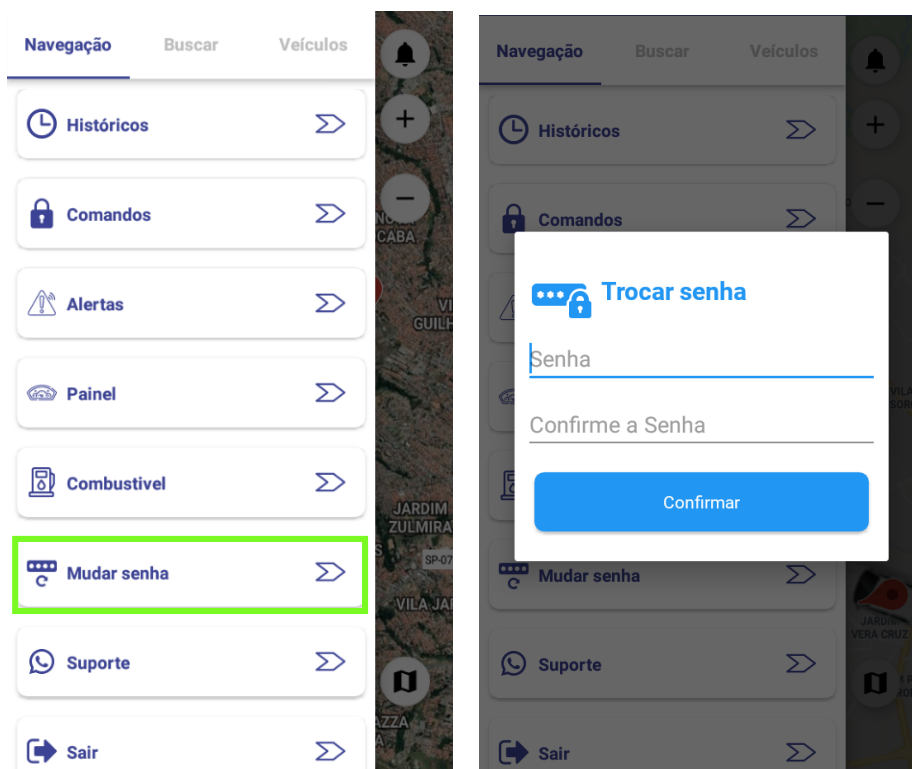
Navegação Buscar Veículos

Históricos

Comandos

Alertas

Painel

Combustivel

Mudar senha

Suporte

Sair

JARDIM ZULMIRA
SP-07
VILA JA
CABA
GUILH

Navegação Buscar Veículos

Históricos

Comandos

Trocar senha

Senha

Confirme a Senha

Confirmar

Mudar senha

Suporte

Sair

JARDIM VERA CRUZ